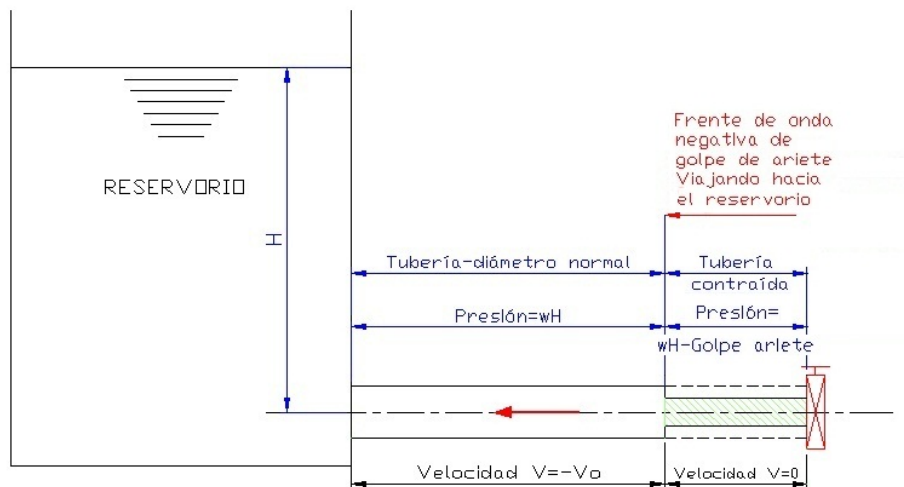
RESERVORIO

H

Frente de onda negativa de golpe de ariete Viajando hacia el reservorio

Tubería-diámetro normal

Tubería contraída

Presión=wH

Presión= wH-Golpe ariete

Velocidad V=-Vo

Velocidad V=0